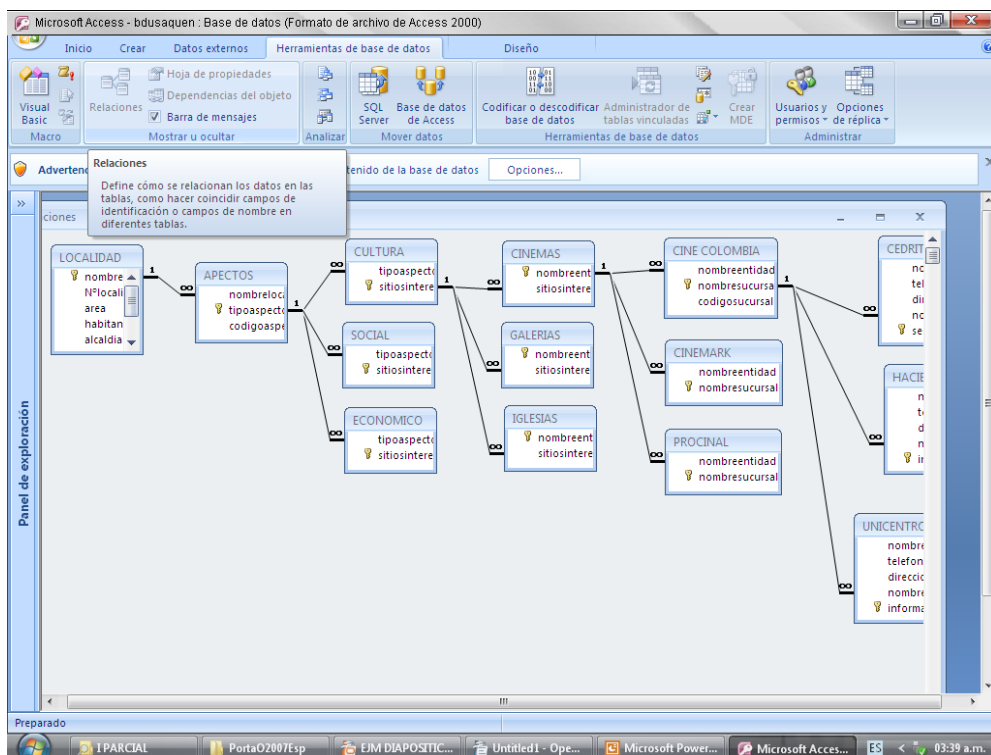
Microsoft Access - bdusaquen : Base de datos (Formato de archivo de Access 2000)

Inicio Crear Datos externos Herramientas de base de datos Diseño

Visual Basic
Macro

Relaciones
Hoja de propiedades
Dependencias del objeto
Barra de mensajes
Mostrar u ocultar

Analizar

SQL Server
Base de datos de Access
Mover datos

Codificar o descodificar base de datos
Administrador de tablas vinculadas
Crear MDE
Herramientas de base de datos

Usuarios y permisos
Opciones de réplica
Administrar

Advertenc
Relaciones
Define cómo se relacionan los datos en las tablas, como hacer coincidir campos de identificación o campos de nombre en diferentes tablas.
tenido de la base de datos
Opciones...

Panel de exploración

ciones

LOCALIDAD
nombre
Nºlocali
area
habitan
alcaldia

APECTOS
nombreloca
tipoaspecto
codigoaspe

CULTURA
tipoaspecto
sitiosintere

SOCIAL
tipoaspecto
sitiosintere

ECONOMICO
tipoaspecto
sitiosintere

CINEMAS
nombreent
sitiosintere

GALERIAS
nombreent
sitiosintere

IGLESIAS
nombreent
sitiosintere

CINE COLOMBIA
nombreentidad
nombresucursa
codigosucursal

CINEMARK
nombreentidad
nombresucursal

PROCINAL
nombreentidad
nombresucursal

CEDRIT
nc
tel
di
nc
se

HACIE
n
t
d
n
ir

UNICENTRO
nombre
telefon
direccio
nombre
informa

1 ∞ 1 ∞ ∞ ∞ 1 ∞ ∞ ∞ 1 ∞ ∞ ∞ 1 ∞ ∞ ∞

Preparado

I PARCIAL
PortaO2007Esp
EJM DIAPOSITIC...
Untitled1 - Ope...
Microsoft Power...
Microsoft Acces...
ES
03:39 a.m.